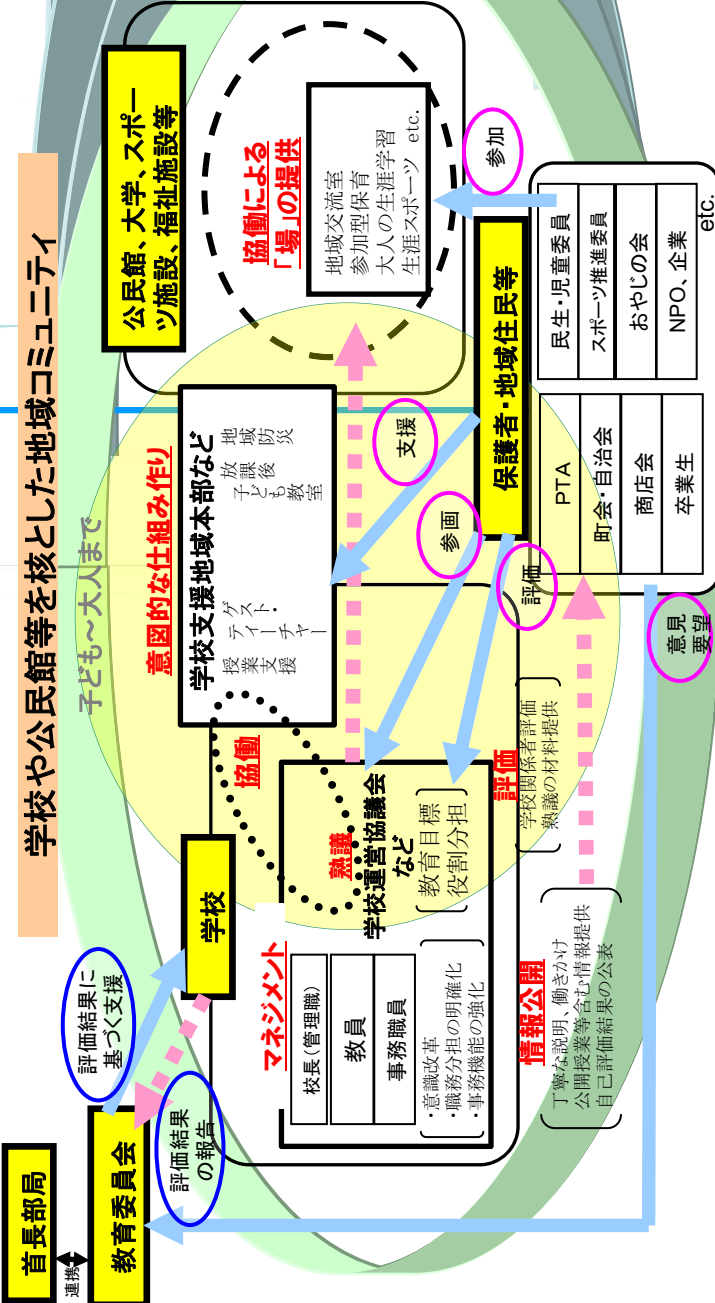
学校や公民館等を核とした地域コミュニティ

子ども～大人まで

公民館、大学、スポーツ施設、福祉施設等

協働による「場」の提供

地域交流室
参加型保育
大人の生涯学習
生涯スポーツ etc.

参加

保護者・地域住民等

民生・児童委員
スポーツ推進委員
おやじの会
NPO、企業
etc.

PTA
町会・自治会
商店会
卒業生

支援

参画

評価

意見要望

意図的な仕組み作り

学校支援地域本部など

授業支援
ゲストティーチャー
放課後子ども教室
地域防災

協働

熟議

学校運営協議会など

教育目標
役割分担

評価
学校関係者評価
熟議の材料提供

情報公開
丁寧な説明、働きかけ
公開授業等含む情報提供
自己評価結果の公表

学校

マネジメント

校長(管理職)
教員
事務職員

・意識改革
・職務分担の明確化
・事務機能の強化

評価結果に基づく支援

評価結果の報告

教育委員会

連携

首長部局